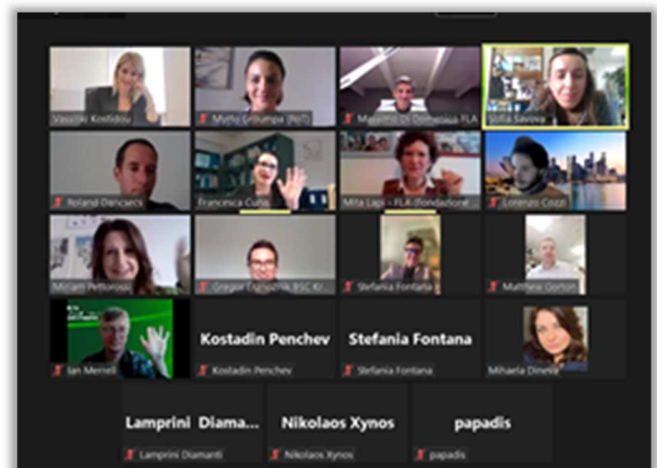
Vassiliki Kostidou

Myrto Groumpa (PoT)

Massimo Di Domenico FLA

Sofia Savova

Roland Dencsecs

Francisca Cunha

Mita Lapi - FLA (fondazione

Lorenzo Cozzi

Miriam Pettoruso

Gregor Cigoj BSC Kr

Stefania Fontana

Matthew Gorton

Ian Merrell

Kostadin Penchev

Kostadin Penchev

Stefania Fontana

Stefania Fontana

Mihaela Dineva

Lamprini Diama...

Lamprini Diamanti

Nikolaos Xynos

Nikolaos Xynos

papadis

papadis